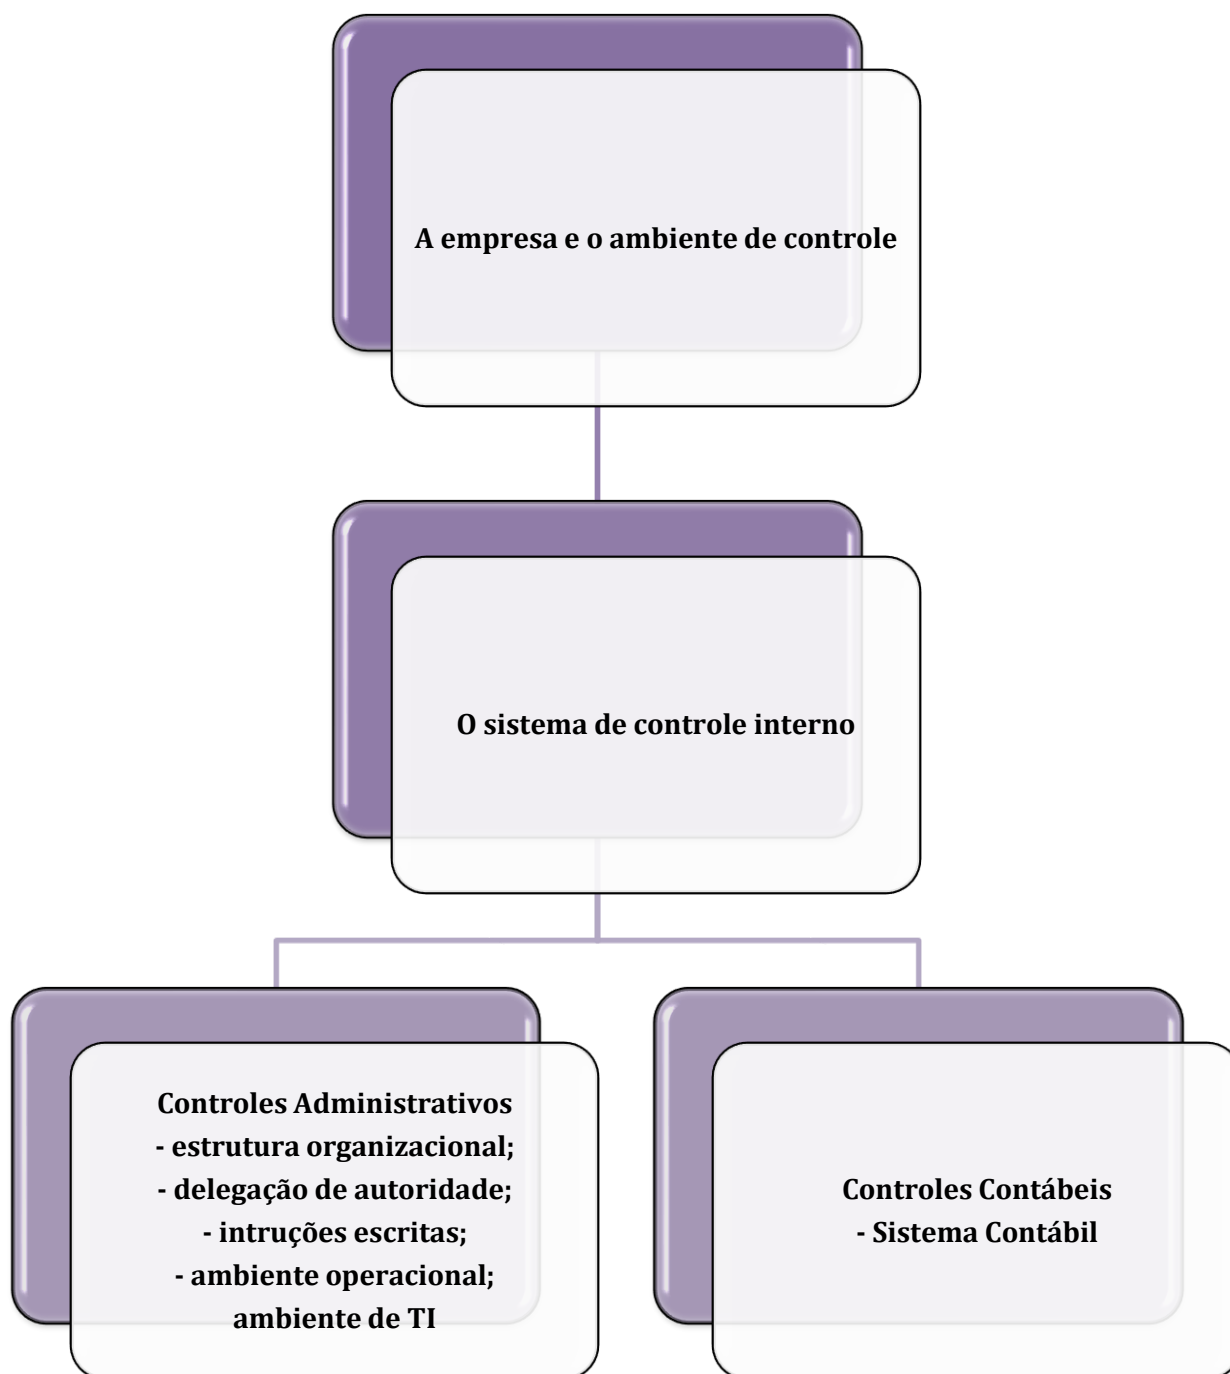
A empresa e o ambiente de controle

O sistema de controle interno

Controles Administrativos
- estrutura organizacional;
- delegação de autoridade;
- intruções escritas;
- ambiente operacional;
ambiente de TI

Controles Contábeis
- Sistema Contábil